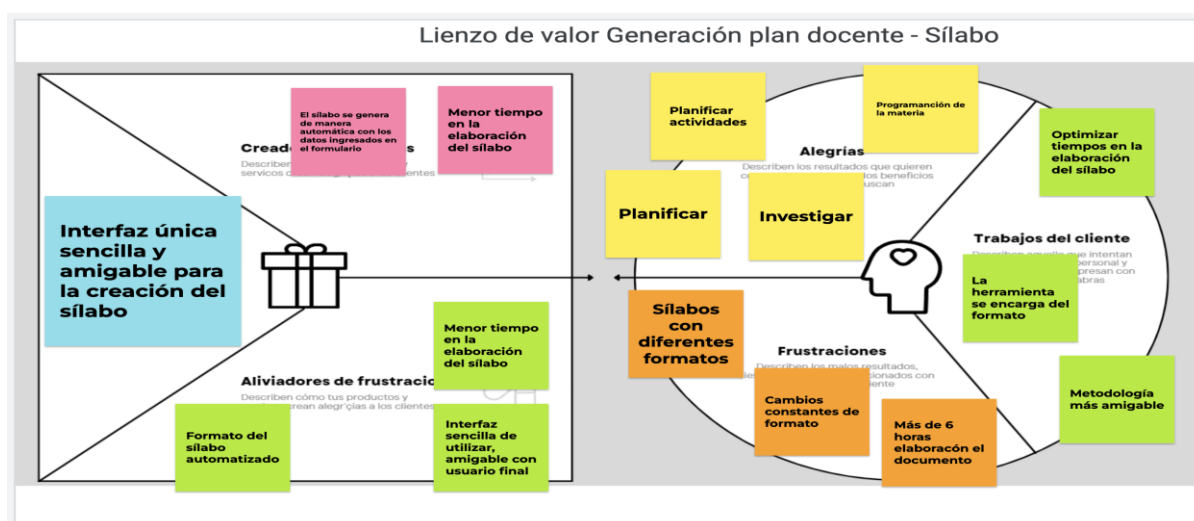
Lienzo de valor Generación plan docente - Sílabo

El sílabo se genera de manera automática con los datos ingresados en el formulario

Menor tiempo en la elaboración del sílabo

Cread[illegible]s

Describen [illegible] servicos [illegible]entes

Interfaz única sencilla y amigable para la creación del sílabo

Menor tiempo en la elaboración del sílabo

Aliviadores de frustracio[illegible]

Describen cómo tus productos y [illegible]rean alegr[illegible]as a los clientes

Formato del sílabo automatizado

Interfaz sencilla de utilizar, amigable con usuario final

Planificar actividades

Programanción de la materia

Alegrias

Describen los resultados que quieren c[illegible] beneficios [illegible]uscan

Optimizar tiempos en la elaboración del sílabo

Planificar

Investigar

Trabajos del cliente

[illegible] intentan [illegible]personal y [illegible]presan con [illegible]abras

La herramienta se encarga del formato

Sílabos con diferentes formatos

Frustraciones

Describen los malos resultados, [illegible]cionados con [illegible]ente

Cambios constantes de formato

Más de 6 horas elaboracón el documento

Metodología más amigable